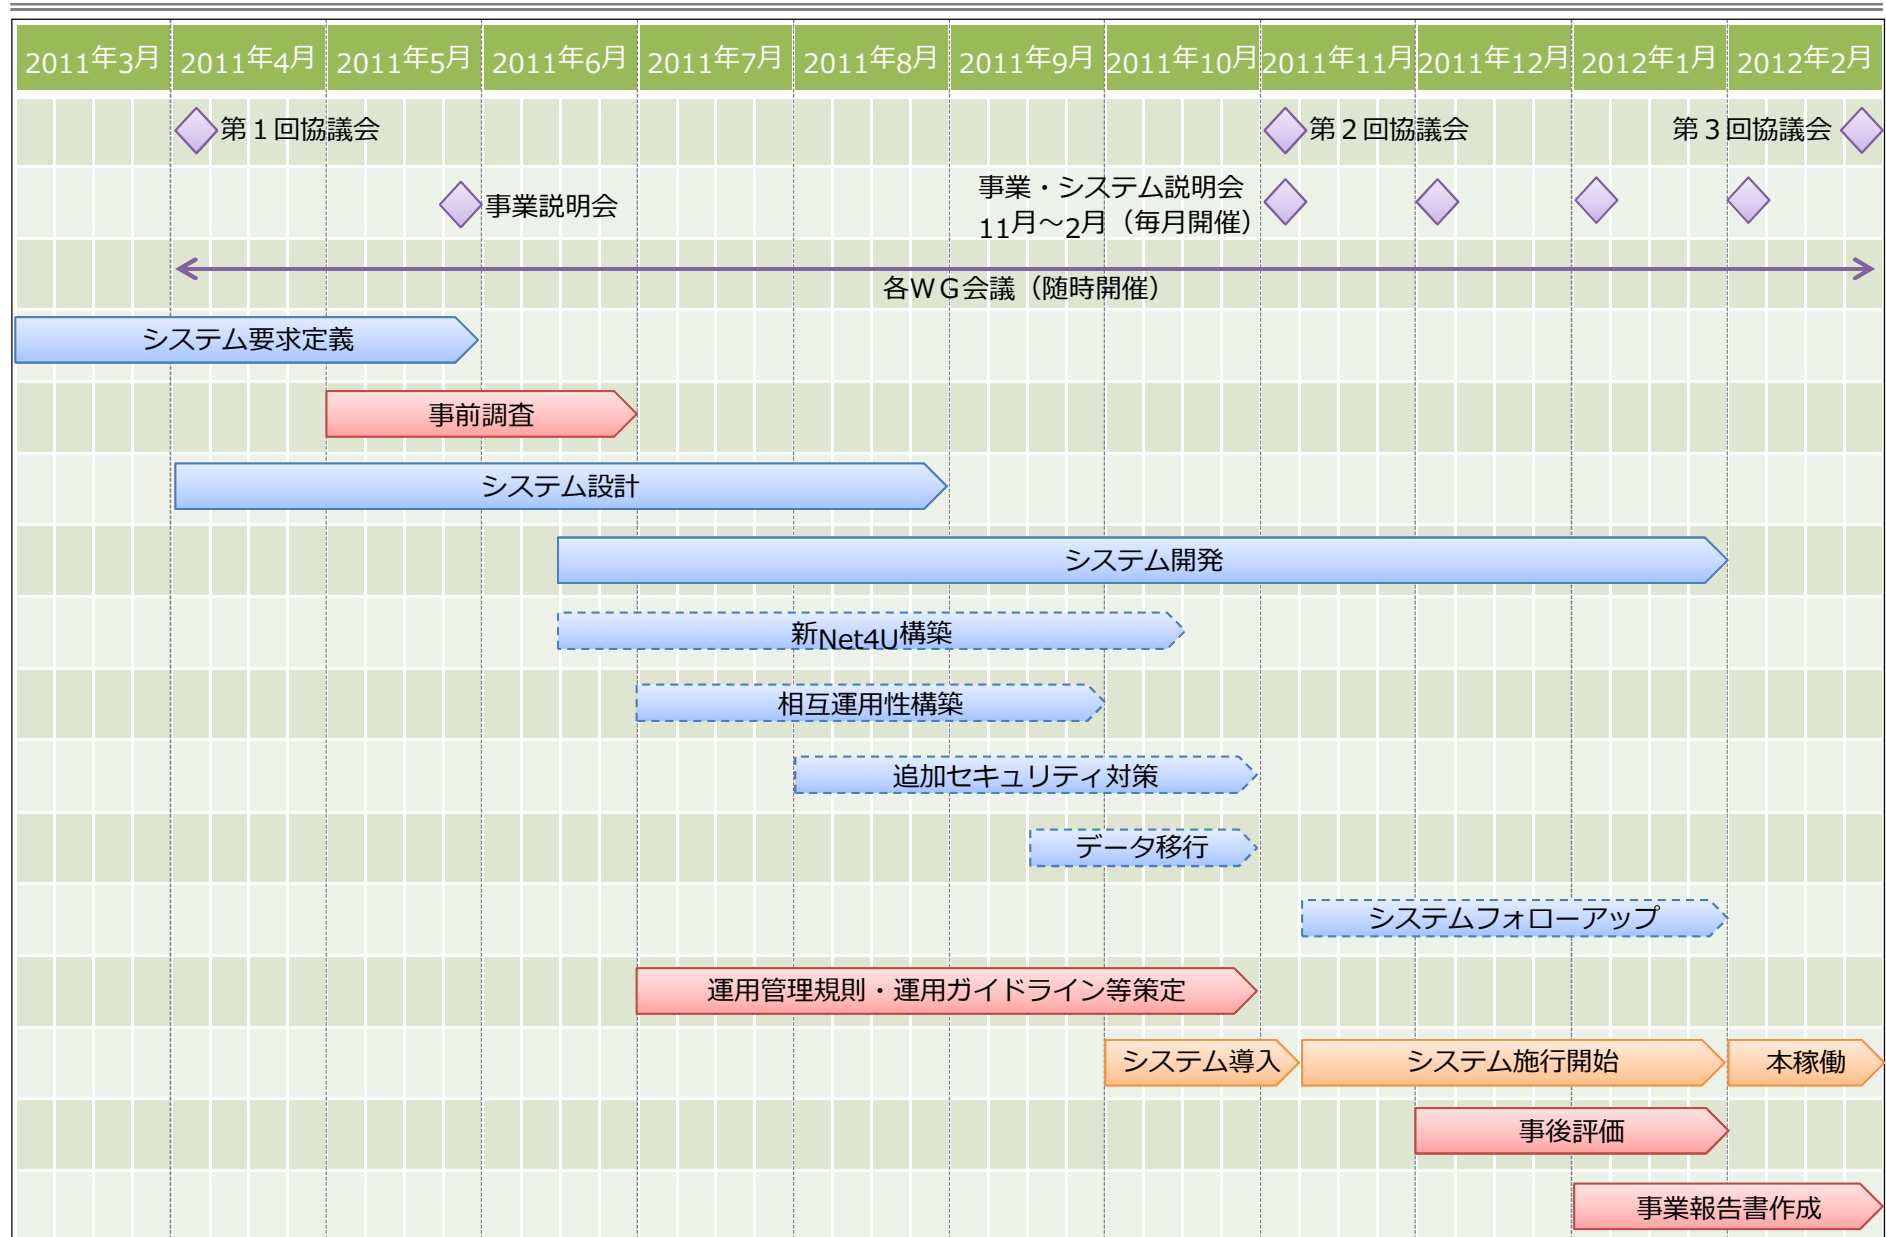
| 2011年3月 | 2011年4月 | 2011年5月 | 2011年6月 | 2011年7月 | 2011年8月 | 2011年9月 | 2011年10月 | 2011年11月 | 2011年12月 | 2012年1月 | 2012年2月 |
|---|---|---|---|---|---|---|---|---|---|---|---|

第１回協議会
第２回協議会
第３回協議会
事業説明会
事業・システム説明会
11月～2月（毎月開催）
各ＷＧ会議（随時開催）
システム要求定義
事前調査
システム設計
システム開発
新Net4U構築
相互運用性構築
追加セキュリティ対策
データ移行
システムフォローアップ
運用管理規則・運用ガイドライン等策定
システム導入
システム施行開始
本稼働
事後評価
事業報告書作成